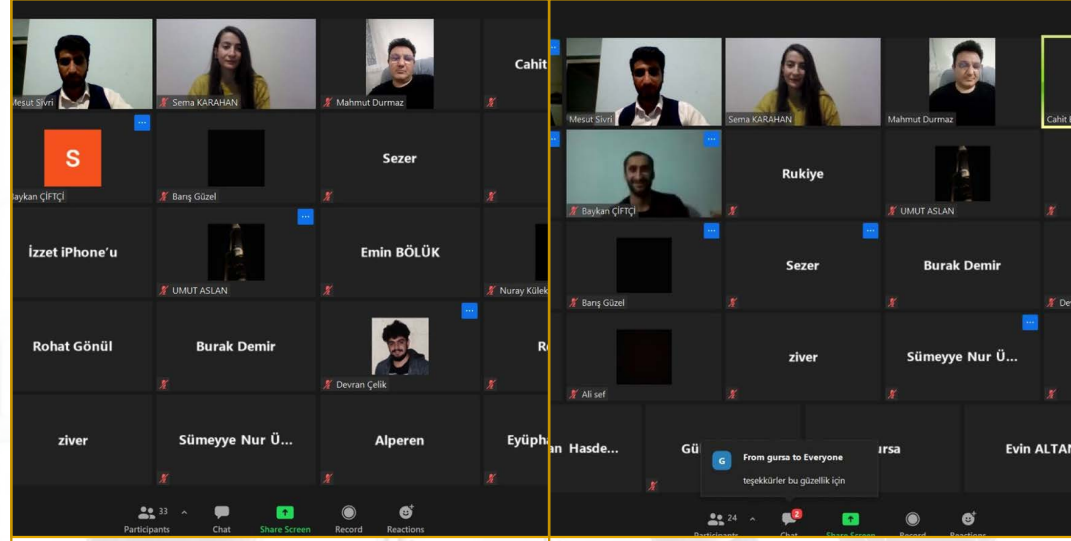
Mesut Sivri
Sema KARAHAN
Mahmut Durmaz
Cahit

S
aykan ÇİFTÇİ
Barış Güzel
Sezer

İzzet iPhone'u
UMUT ASLAN
Emin BÖLÜK
Nuray Külek

Rohat Gönül
Burak Demir
Devran Çelik
R

ziver
Sümeyye Nur Ü...
Alperen
Eyüph

33
Participants
Chat
Share Screen
Record
Reactions

Mesut Sivri
Sema KARAHAN
Mahmut Durmaz
Cahit

Baykan ÇİFTÇİ
Rukiye
UMUT ASLAN

Barış Güzel
Sezer
Burak Demir
Dev

Ali sef
ziver
Sümeyye Nur Ü...

an Hasde...
Gü
ursa
Evin ALTAN

G
From gursa to Everyone
teşekkürler bu güzellik için

24
2
Participants
Chat
Share Screen
Record
Reactions